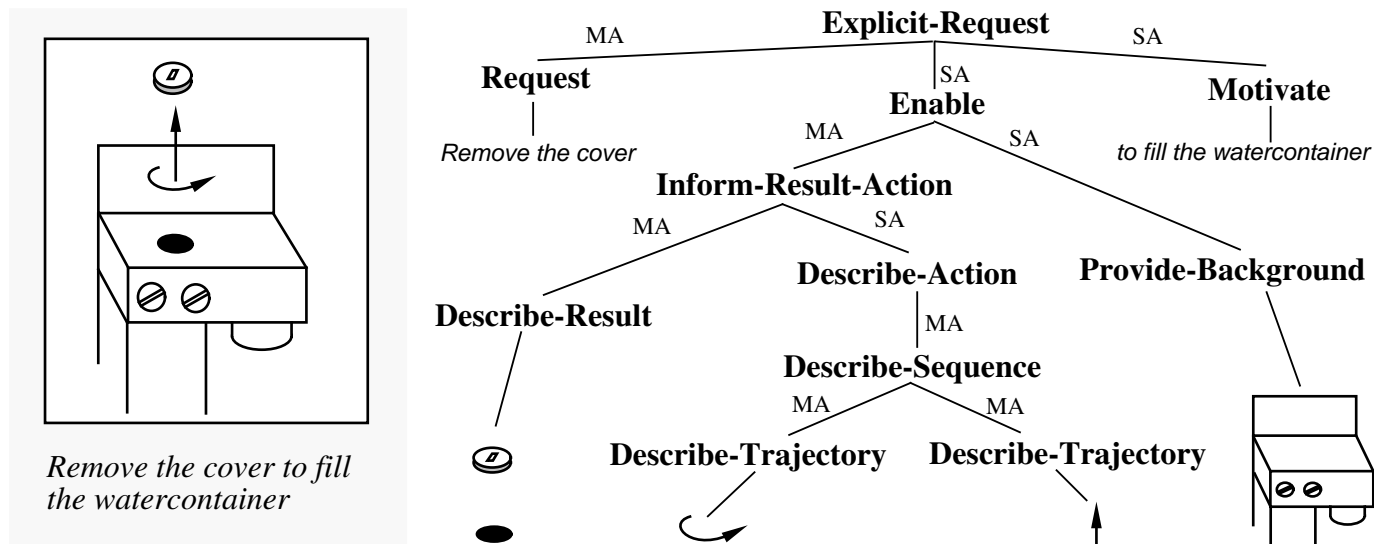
Remove the cover to fill the watercontainer

Explicit-Request

MA

SA

SA

Request

Enable

Motivate

Remove the cover

MA

SA

to fill the watercontainer

Inform-Result-Action

MA

SA

Describe-Action

Provide-Background

Describe-Result

MA

Describe-Sequence

MA

MA

Describe-Trajectory

Describe-Trajectory